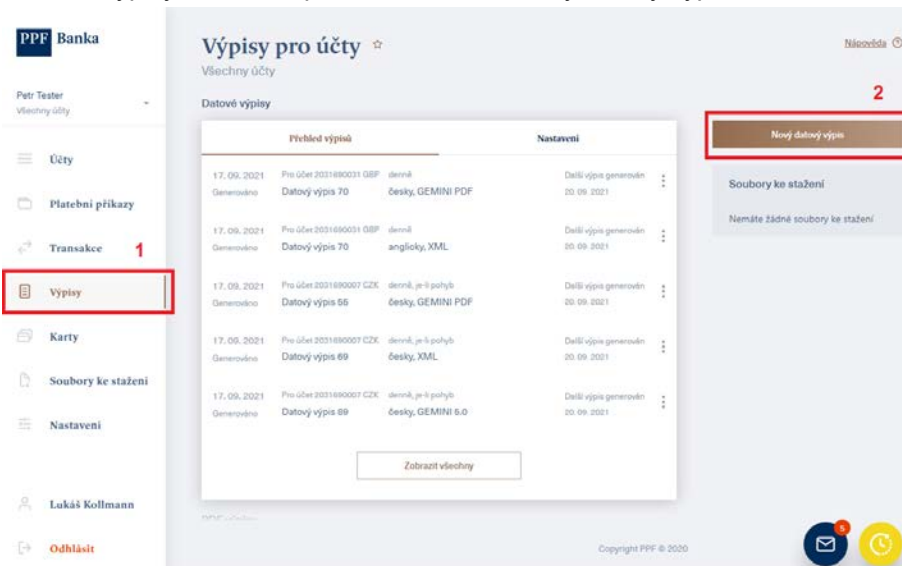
PPF Banka

Petr Tester
Všechny účty

Účty

Platební příkazy

Transakce

1

Výpisy

Karty

Soubory ke stažení

Nastavení

Lukáš Kollmann

Odhlásit

Výpisy pro účty ☆
Všechny účty

Nápověda

Datové výpisy

Přehled výpisů

Nastavení

| | | | |
|---|---|---|---|
| 17. 09. 2021 Generováno | Pro účet 2031690031 GBP Datový výpis 70 | denně česky, GEMINI PDF | Další výpis generován 20. 09. 2021 |
| 17. 09. 2021 Generováno | Pro účet 2031690031 GBP Datový výpis 70 | denně anglicky, XML | Další výpis generován 20. 09. 2021 |
| 17. 09. 2021 Generováno | Pro účet 2031690007 CZK Datový výpis 55 | denně, je-li pohyb česky, GEMINI PDF | Další výpis generován 20. 09. 2021 |
| 17. 09. 2021 Generováno | Pro účet 2031690007 CZK Datový výpis 69 | denně, je-li pohyb česky, XML | Další výpis generován 20. 09. 2021 |
| 17. 09. 2021 Generováno | Pro účet 2031690007 CZK Datový výpis 69 | denně, je-li pohyb česky, GEMINI 5.0 | Další výpis generován 20. 09. 2021 |

Zobrazit všechny

2

Nový datový výpis

Soubory ke stažení

Nemáte žádné soubory ke stažení

Copyright PPF © 2020

5